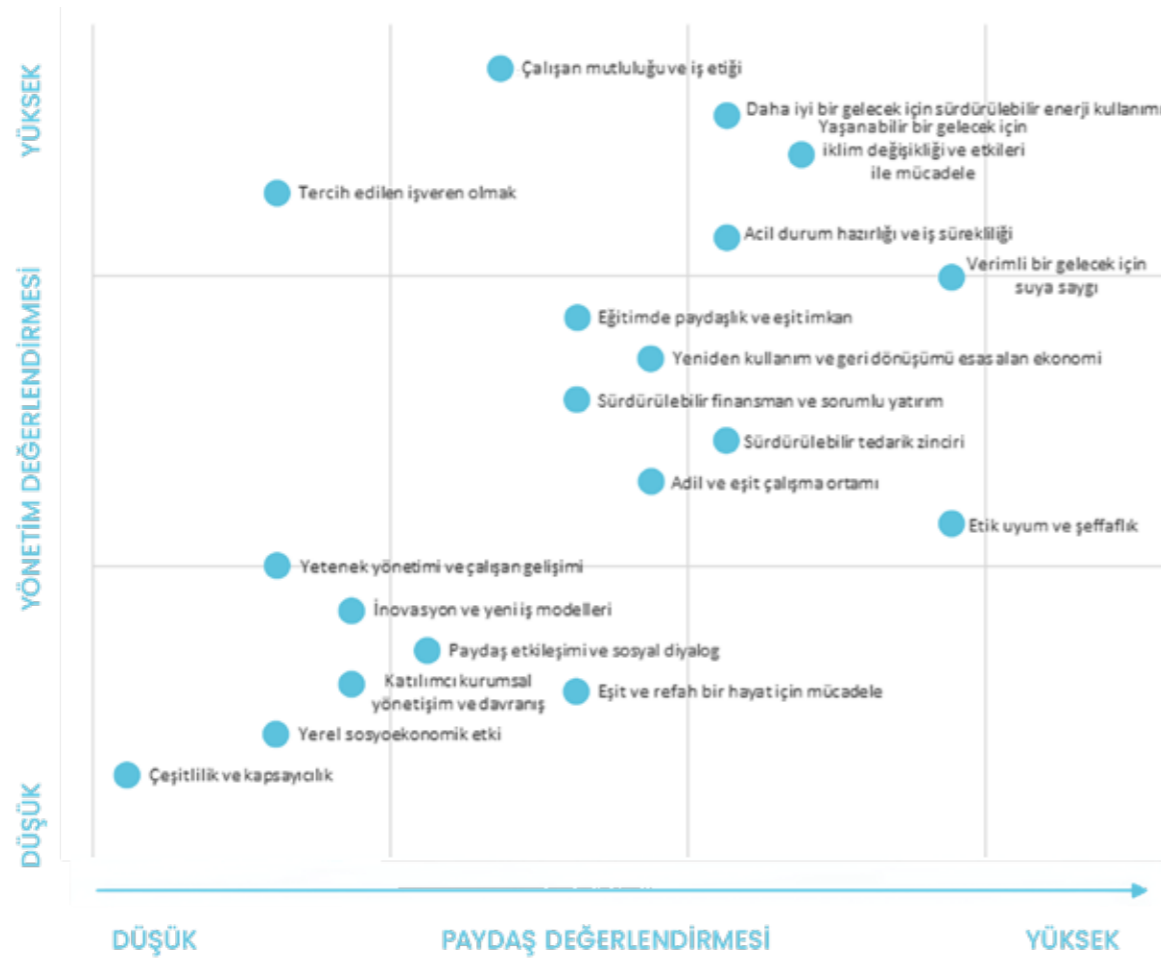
YÜKSEK
YÖNETİM DEĞERLENDİRMESİ
DÜŞÜK

Çalışan mutluluğu ve iş etiği
Daha iyi bir gelecek için sürdürülebilir enerji kullanımı
Yaşanabilir bir gelecek için iklim değişikliği ve etkileri ile mücadele
Tercih edilen işveren olmak
Acil durum hazırlığı ve iş sürekliliği
Verimli bir gelecek için suya saygı
Eğitimde paydaşlık ve eşit imkan
Yeniden kullanım ve geri dönüşümü esas alan ekonomi
Sürdürülebilir finansman ve sorumlu yatırım
Sürdürülebilir tedarik zinciri
Adil ve eşit çalışma ortamı
Etik uyum ve şeffaflık
Yetenek yönetimi ve çalışan gelişimi
İnovasyon ve yeni iş modelleri
Paydaş etkileşimi ve sosyal diyalog
Katılımcı kurumsal yönetişim ve davranış
Eşit ve refah bir hayat için mücadele
Yerel sosyoekonomik etki
Çeşitlilik ve kapsayıcılık

DÜŞÜK
PAYDAŞ DEĞERLENDİRMESİ
YÜKSEK